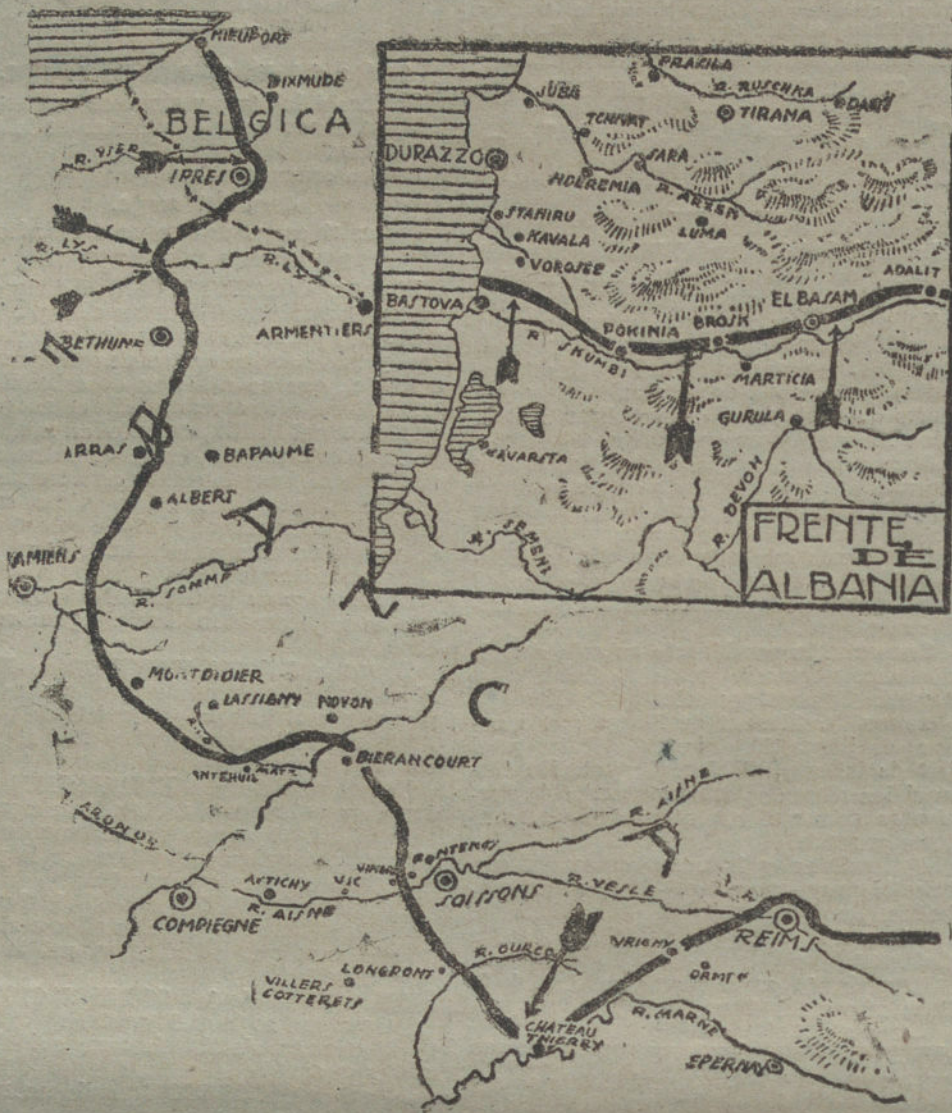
NIEUPORT
DIXMUDE
BELGICA
R. YSER
IPRES
R. LYS
R. LYS
ARMENTIERS
BETHUNE
ARRAS
BAPAUME
ALBERT
AMIENS
R. SOMME
MONTDIDIER
LASSIGNY
NOYON
BIERANCOURT
R. ARONDE
R. AISNE
COMPIEGNE
ATTICHY
VIC
SOISSONS
R. VESLE
R. OURCQ
LONGPONT
VILLERS COTTERETS
CHATEAU THIERRY
REIMS
R. MARNE
EPERNAY
FRAKILA
R. RUSCHKA
DARSI
JUBA
TCHFRT
TIRANA
DURAZZO
SARA
HOLREMIA
R. ARZEN
STAFIRU
KAVALA
LUMA
VOROSCE
ADALIT
BASTOVA
EL BASAM
POKINIA
BROJK
R. SKUMBI
MARTICIA
GURULA
KAVARSTA
R. DEVOL
R. SEMENI
FRENTE DE ALBANIA